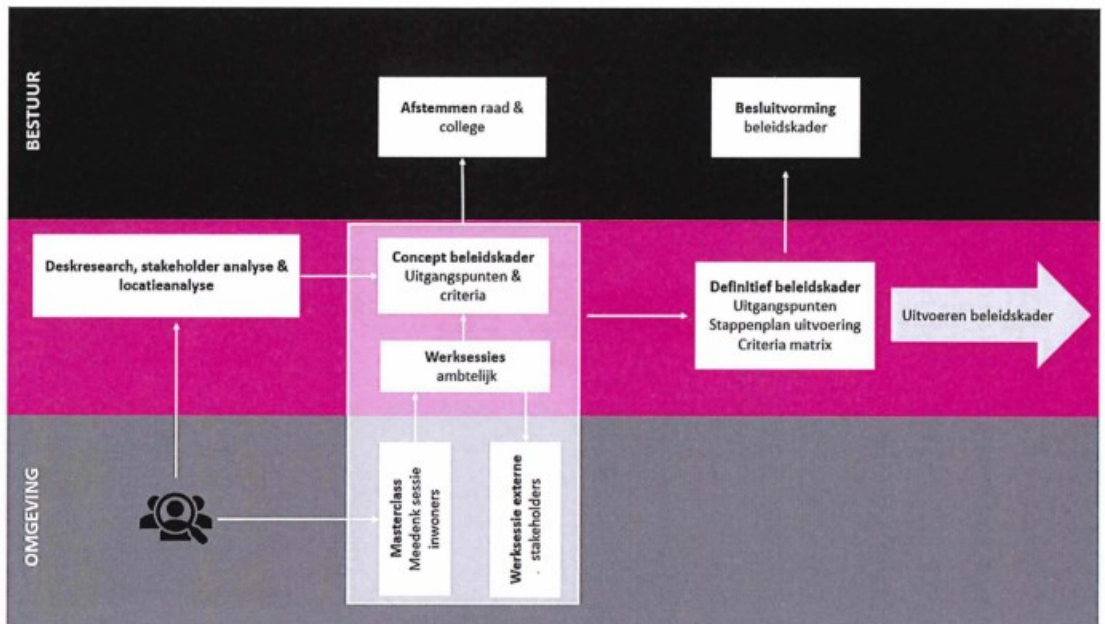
BESTUUR

Afstemmen raad & college

Besluitvorming beleidskader

Deskresearch, stakeholder analyse & locatieanalyse

Concept beleidskader
Uitgangspunten & criteria

Werksessies
ambtelijk

Definitief beleidskader
Uitgangspunten
Stappenplan uitvoering
Criteria matrix

Uitvoeren beleidskader

OMGEVING

Masterclass
Meedenk sessie inwoners

Werksessie externe stakeholders